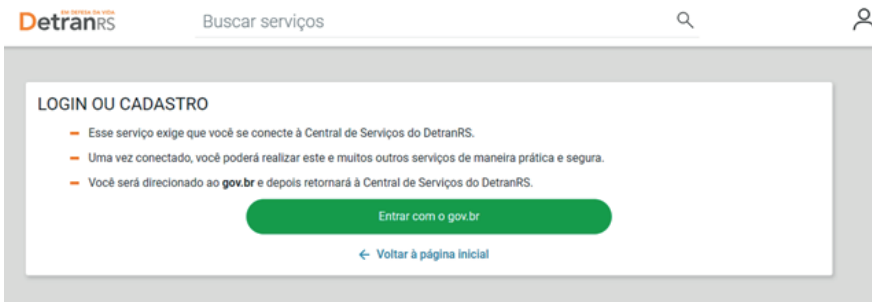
EM DEFESA DA VIDA
DetranRS

Buscar serviços

LOGIN OU CADASTRO

– Esse serviço exige que você se conecte à Central de Serviços do DetranRS.

– Uma vez conectado, você poderá realizar este e muitos outros serviços de maneira prática e segura.

– Você será direcionado ao gov.br e depois retornará à Central de Serviços do DetranRS.

Entrar com o gov.br

← Voltar à página inicial